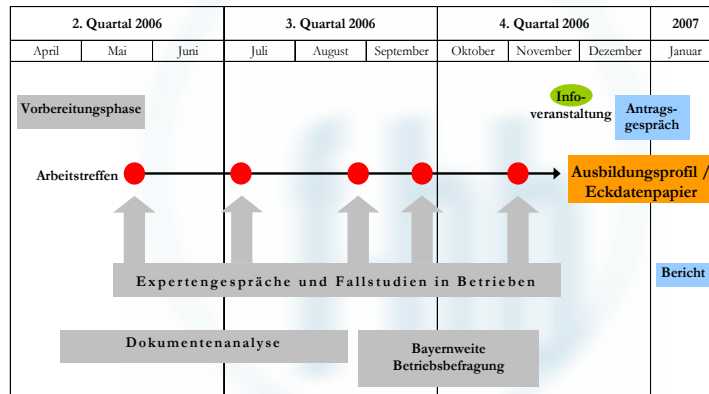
| 2. Quartal 2006 | | | 3. Quartal 2006 | | | 4. Quartal 2006 | | | 2007 |
|---|---|---|---|---|---|---|---|---|---|
| April | Mai | Juni | Juli | August | September | Oktober | November | Dezember | Januar |

Vorbereitungsphase

Info-veranstaltung

Antrags-gespräch

Arbeitstreffen

Ausbildungsprofil / Eckdatenpapier

Expertengespräche und Fallstudien in Betrieben

Bericht

Dokumentenanalyse

Bayernweite Betriebsbefragung